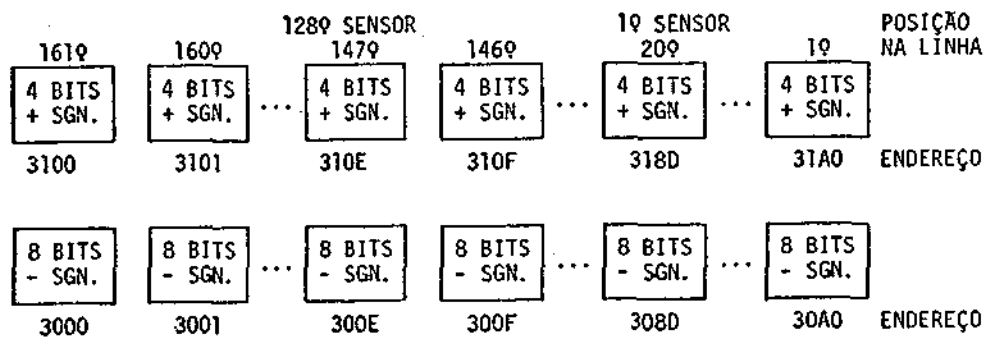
128º SENSOR
1º SENSOR
POSIÇÃO NA LINHA

161º
4 BITS + SGN.
3100

160º
4 BITS + SGN.
3101

...

147º
4 BITS + SGN.
310E

146º
4 BITS + SGN.
310F

...

20º
4 BITS + SGN.
318D

...

1º
4 BITS + SGN.
31A0

ENDEREÇO

8 BITS - SGN.
3000

8 BITS - SGN.
3001

...

8 BITS - SGN.
300E

8 BITS - SGN.
300F

...

8 BITS - SGN.
308D

...

8 BITS - SGN.
30A0

ENDEREÇO